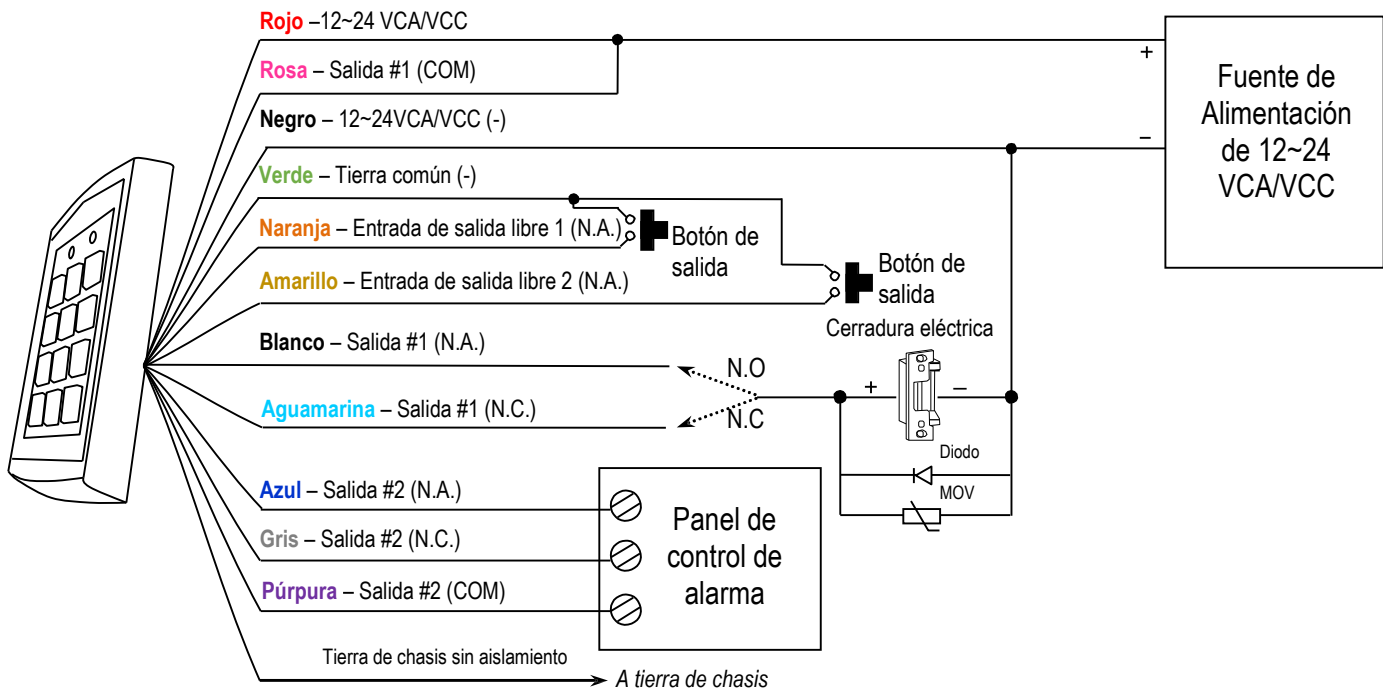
Rojo –12~24 VCA/VCC
Rosa – Salida #1 (COM)
Negro – 12~24VCA/VCC (-)
Verde – Tierra común (-)
Naranja – Entrada de salida libre 1 (N.A.)
Amarillo – Entrada de salida libre 2 (N.A.)
Blanco – Salida #1 (N.A.)
Aguamarina – Salida #1 (N.C.)
Azul – Salida #2 (N.A.)
Gris – Salida #2 (N.C.)
Púrpura – Salida #2 (COM)
Tierra de chasis sin aislamiento
A tierra de chasis

+
–
Fuente de Alimentación de 12~24 VCA/VCC

Botón de salida
Botón de salida
Cerradura eléctrica
N.O
N.C
+
–
Diodo
MOV

Panel de control de alarma